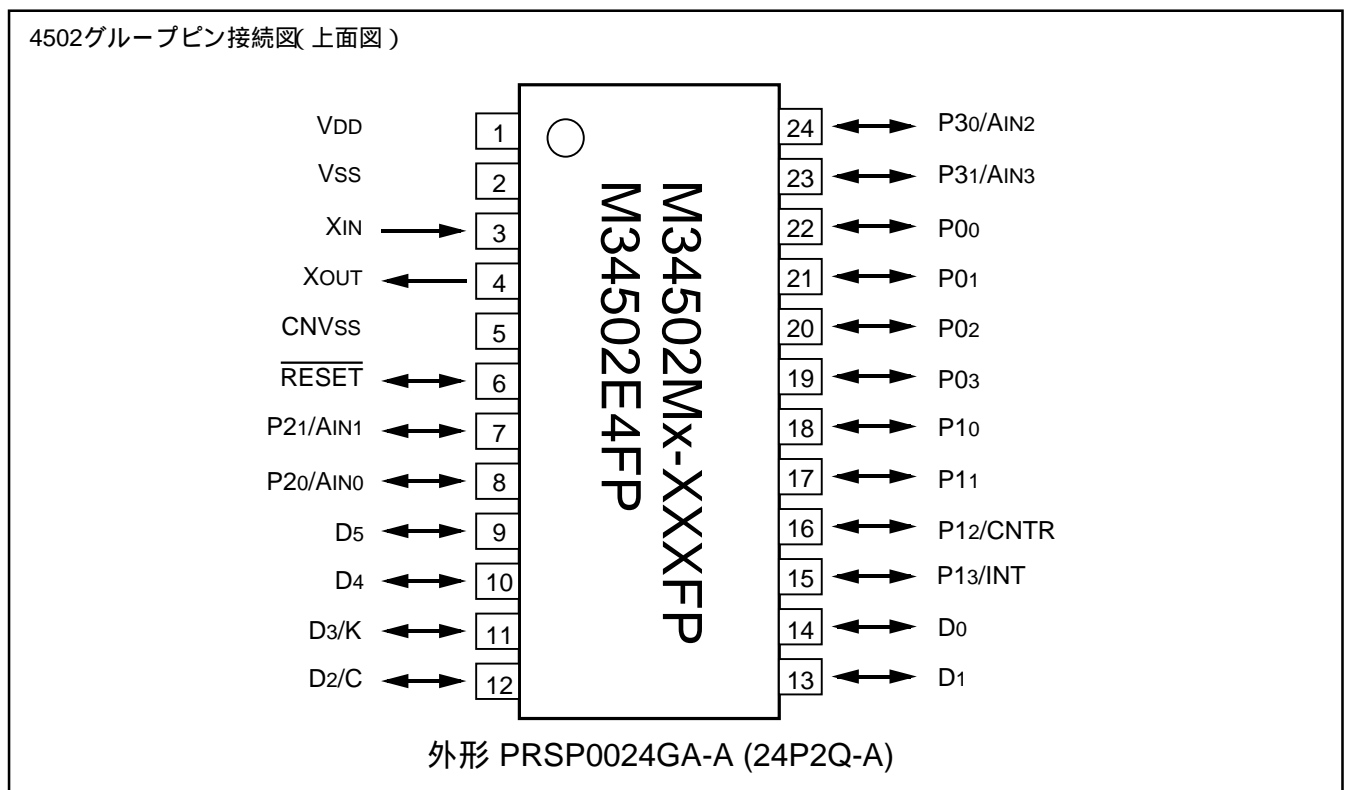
4502グループピン接続図( 上面図 )

$V_{DD}$
$V_{SS}$
$X_{IN}$
$X_{OUT}$
$CNV_{SS}$
$\overline{RESET}$
$P2_1/A_{IN1}$
$P2_0/A_{IN0}$
$D_5$
$D_4$
$D_3/K$
$D_2/C$

1
2
3
4
5
6
7
8
9
10
11
12

M34502Mx-XXXFP
M34502E4FP

24
23
22
21
20
19
18
17
16
15
14
13

$P3_0/A_{IN2}$
$P3_1/A_{IN3}$
$P0_0$
$P0_1$
$P0_2$
$P0_3$
$P1_0$
$P1_1$
$P1_2/CNTR$
$P1_3/INT$
$D_0$
$D_1$

外形 PRSP0024GA-A (24P2Q-A)